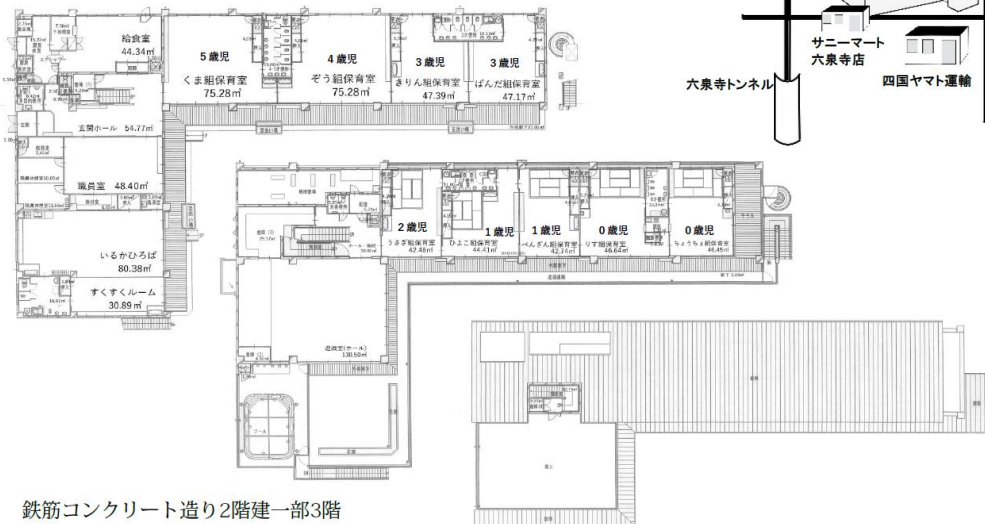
給食室
44.34㎡

5歳児
くま組保育室
75.28㎡

4歳児
ぞう組保育室
75.28㎡

3歳児
きりん組保育室
47.39㎡

3歳児
ぱんだ組保育室
47.17㎡

サニーマート
六泉寺店

六泉寺トンネル

四国ヤマト運輸

玄関ホール 54.77㎡

職員室 48.40㎡

いるかひろば
80.38㎡

すくすくルーム
30.89㎡

2歳児
うさぎ組保育室
42.48㎡

1歳児
ひよこ組保育室
44.41㎡

1歳児
ぺんぎん組保育室
42.74㎡

0歳児
りす組保育室
46.64㎡

0歳児
ちょうちょ組保育室
46.45㎡

遊戯室(ホール)
130.50㎡

プール

鉄筋コンクリート造り2階建一部3階